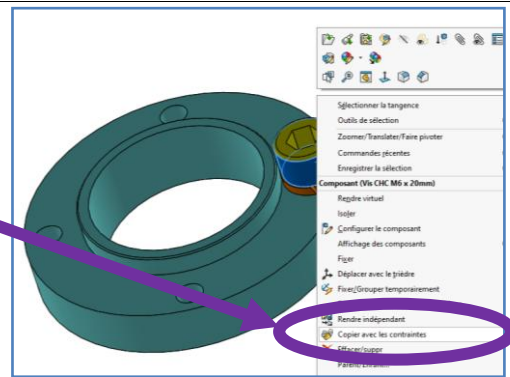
Sélectionner la tangence
Outils de sélection
Zoomer/Translater/Faire pivoter
Commandes récentes
Enregistrer la sélection
Composant (Vis CHC M6 x 20mm)
Rendre virtuel
Isoler
Configurer le composant
Affichage des composants
Fixer
Déplacer avec le trièdre
Fixer/Grouper temporairement
Rendre indépendant
Copier avec les contraintes
Effacer/suppr
Parent/Enfant...